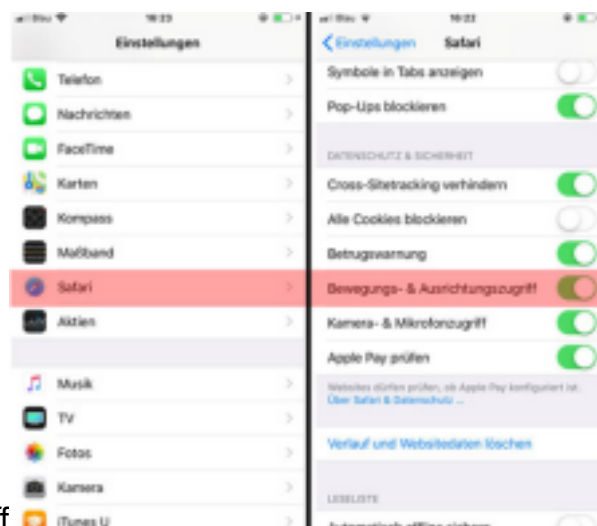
Blau 16:23

Einstellungen

Telefon

Nachrichten

FaceTime

Karten

Kompass

Maßband

Safari

Aktien

Musik

TV

Fotos

Kamera

iTunes U

Blau 16:22

Einstellungen Safari

Symbole in Tabs anzeigen

Pop-Ups blockieren

DATENSCHUTZ & SICHERHEIT

Cross-Sitetracking verhindern

Alle Cookies blockieren

Betrugswarnung

Bewegungs- & Ausrichtungszugriff

Kamera- & Mikrofonzugriff

Apple Pay prüfen

Websites dürfen prüfen, ob Apple Pay konfiguriert ist. Über Safari & Datenschutz ...

Verlauf und Websitedaten löschen

LESELISTE

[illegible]

f